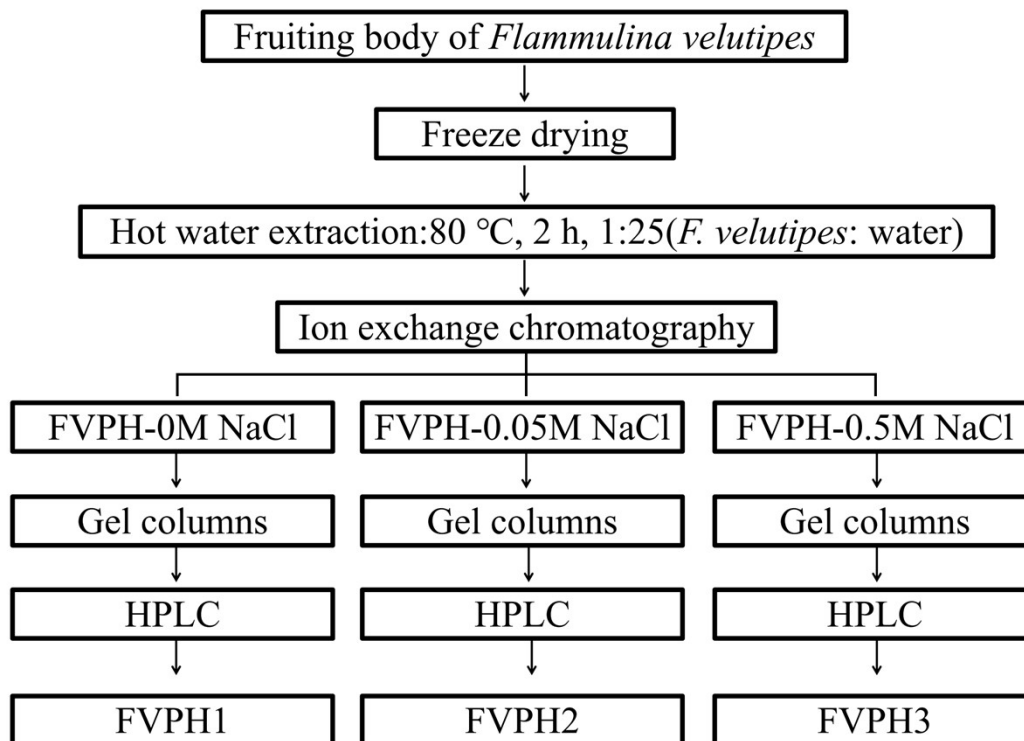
Fruiting body of Flammulina velutipes

Freeze drying

Hot water extraction:80 °C, 2 h, 1:25(F. velutipes: water)

Ion exchange chromatography

FVPH-0M NaCl

FVPH-0.05M NaCl

FVPH-0.5M NaCl

Gel columns

Gel columns

Gel columns

HPLC

HPLC

HPLC

FVPH1

FVPH2

FVPH3